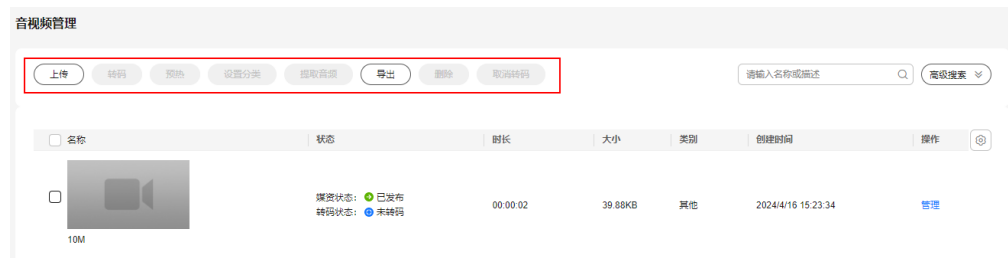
音视频管理

上传 转码 预热 设置分类 提取音频 导出 删除 取消转码

请输入名称或描述 高级搜索

| 名称 | 状态 | 时长 | 大小 | 类别 | 创建时间 | 操作 |
|---|---|---|---|---|---|---|
| 10M | 媒资状态： 已发布 转码状态： 未转码 | 00:00:02 | 39.88KB | 其他 | 2024/4/16 15:23:34 | 管理 |